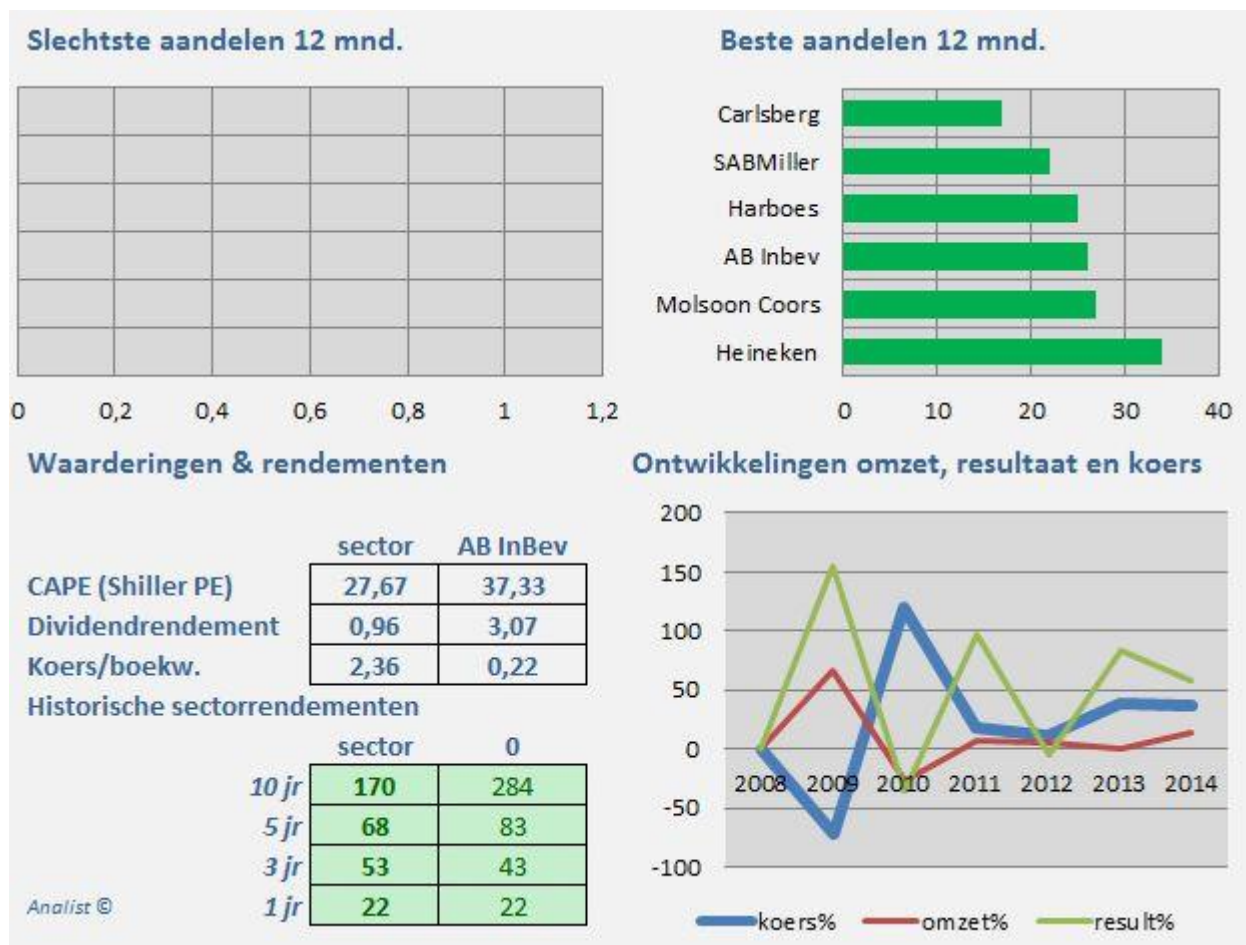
Slechtste aandelen 12 mnd.

0 0,2 0,4 0,6 0,8 1 1,2

Beste aandelen 12 mnd.

Carlsberg
SABMiller
Harboes
AB Inbev
Molsoon Coors
Heineken

0 10 20 30 40

Waarderingen & rendementen

| | sector | AB InBev |
|---|---|---|
| CAPE (Shiller PE) | 27,67 | 37,33 |
| Dividendrendement | 0,96 | 3,07 |
| Koers/boekw. | 2,36 | 0,22 |

Historische sectorrendementen

| | sector | 0 |
|---|---|---|
| 10 jr | 170 | 284 |
| 5 jr | 68 | 83 |
| 3 jr | 53 | 43 |
| 1 jr | 22 | 22 |

Analist ©

Ontwikkelingen omzet, resultaat en koers

200
150
100
50
0
-50
-100

2008 2009 2010 2011 2012 2013 2014

koers% omzet% result%